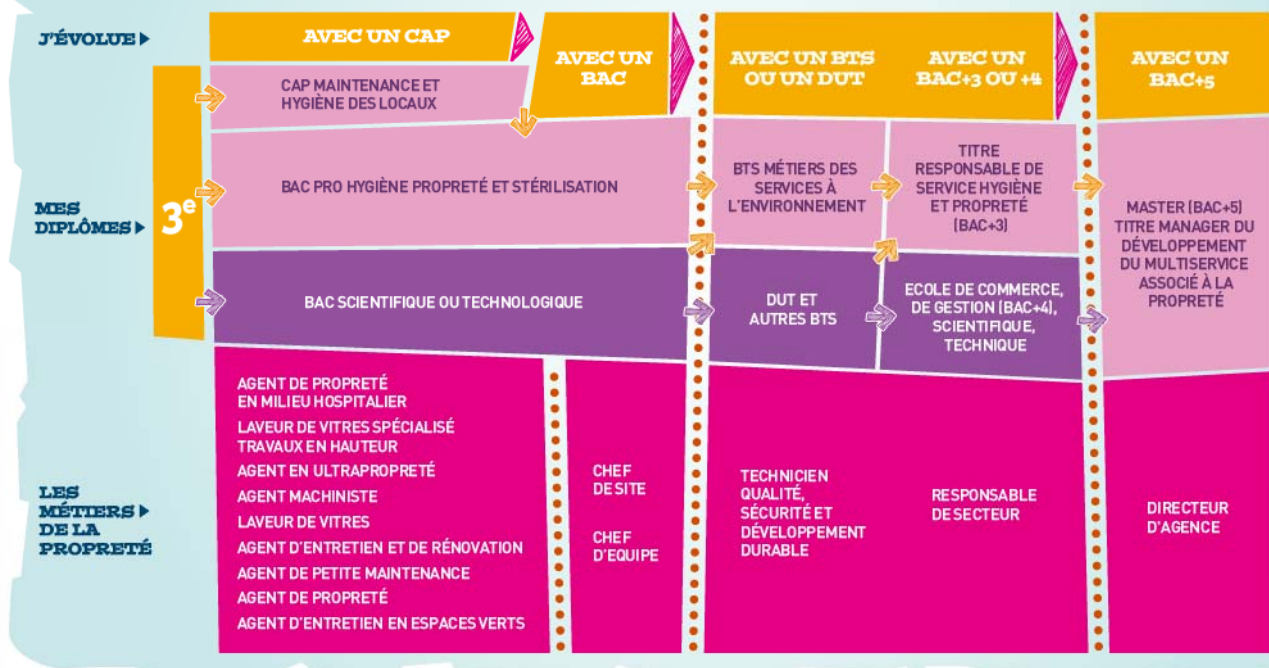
J'ÉVOLUE

AVEC UN CAP

AVEC UN BAC

AVEC UN BTS OU UN DUT

AVEC UN BAC+3 OU +4

AVEC UN BAC+5

MES DIPLÔMES

3$^{e}$

CAP MAINTENANCE ET HYGIÈNE DES LOCAUX

BAC PRO HYGIÈNE PROPRETÉ ET STÉRILISATION

BAC SCIENTIFIQUE OU TECHNOLOGIQUE

BTS MÉTIERS DES SERVICES À L'ENVIRONNEMENT

DUT ET AUTRES BTS

TITRE RESPONSABLE DE SERVICE HYGIÈNE ET PROPRETÉ (BAC+3)

ECOLE DE COMMERCE, DE GESTION (BAC+4), SCIENTIFIQUE, TECHNIQUE

MASTER (BAC+5) TITRE MANAGER DU DÉVELOPPEMENT DU MULTISERVICE ASSOCIÉ À LA PROPRETÉ

LES MÉTIERS DE LA PROPRETÉ

AGENT DE PROPRETÉ EN MILIEU HOSPITALIER
LAVEUR DE VITRES SPÉCIALISÉ TRAVAUX EN HAUTEUR
AGENT EN ULTRAPROPRETÉ
AGENT MACHINISTE
LAVEUR DE VITRES
AGENT D'ENTRETIEN ET DE RÉNOVATION
AGENT DE PETITE MAINTENANCE
AGENT DE PROPRETÉ
AGENT D'ENTRETIEN EN ESPACES VERTS

CHEF DE SITE

CHEF D'EQUIPE

TECHNICIEN QUALITÉ, SÉCURITÉ ET DÉVELOPPEMENT DURABLE

RESPONSABLE DE SECTEUR

DIRECTEUR D'AGENCE